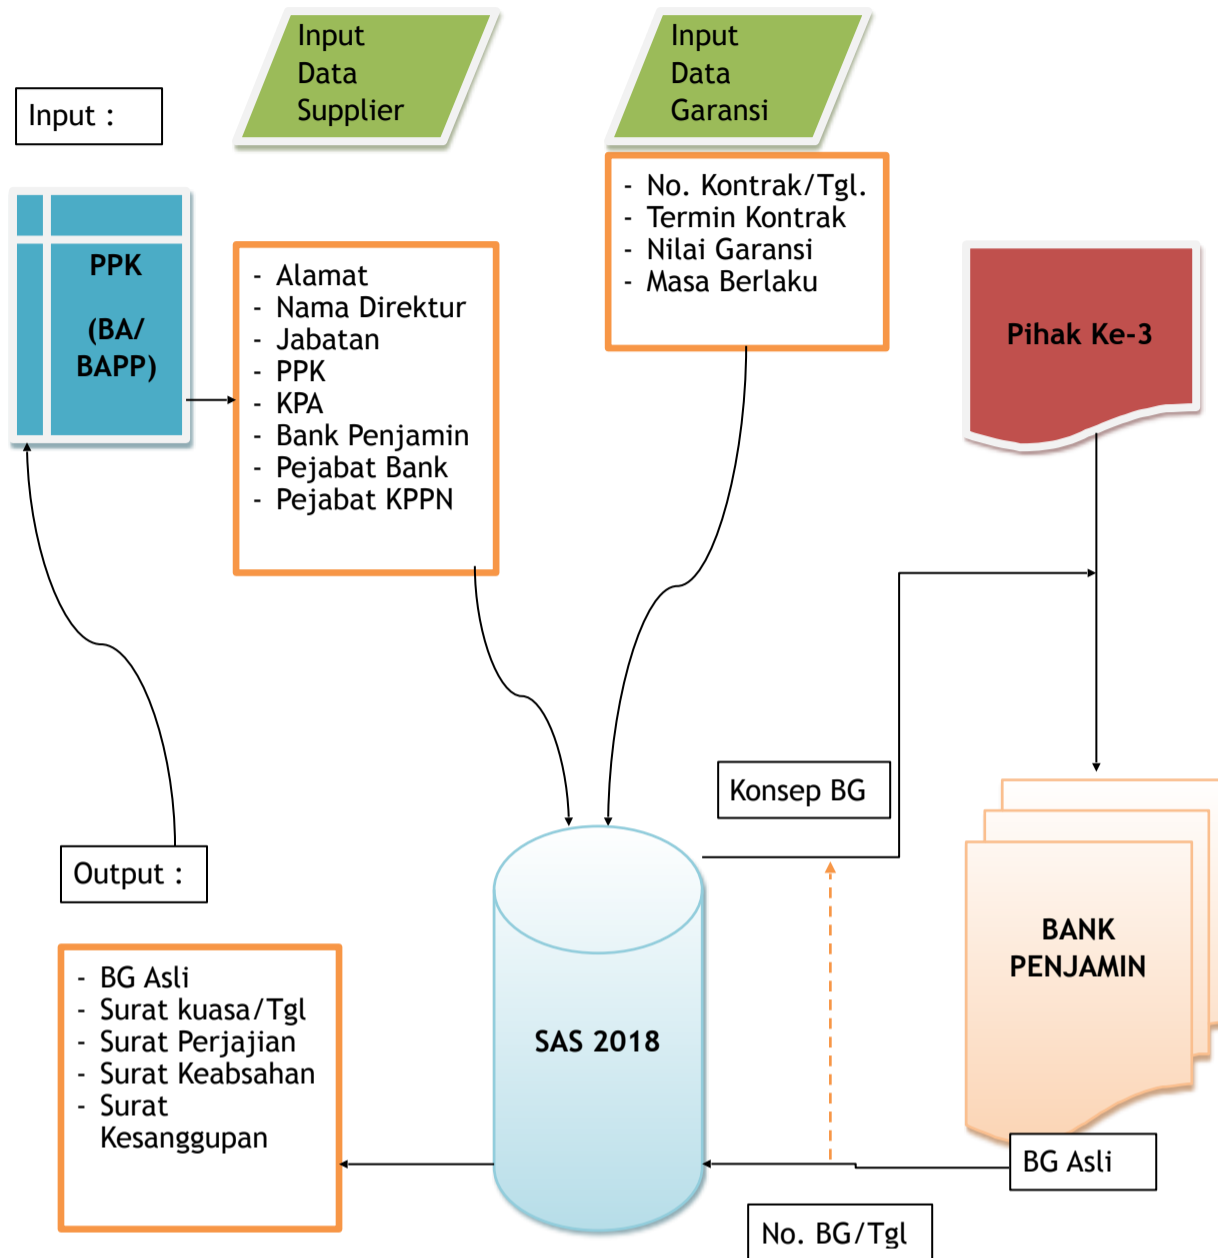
Input Data Supplier

Input Data Garansi

Input :

PPK

(BA/ BAPP)

- Alamat
- Nama Direktur
- Jabatan
- PPK
- KPA
- Bank Penjamin
- Pejabat Bank
- Pejabat KPPN

- No. Kontrak/Tgl.
- Termin Kontrak
- Nilai Garansi
- Masa Berlaku

Pihak Ke-3

Konsep BG

Output :

SAS 2018

BANK PENJAMIN

- BG Asli
- Surat kuasa/Tgl
- Surat Perjajian
- Surat Keabsahan
- Surat Kesanggupan

BG Asli

No. BG/Tgl